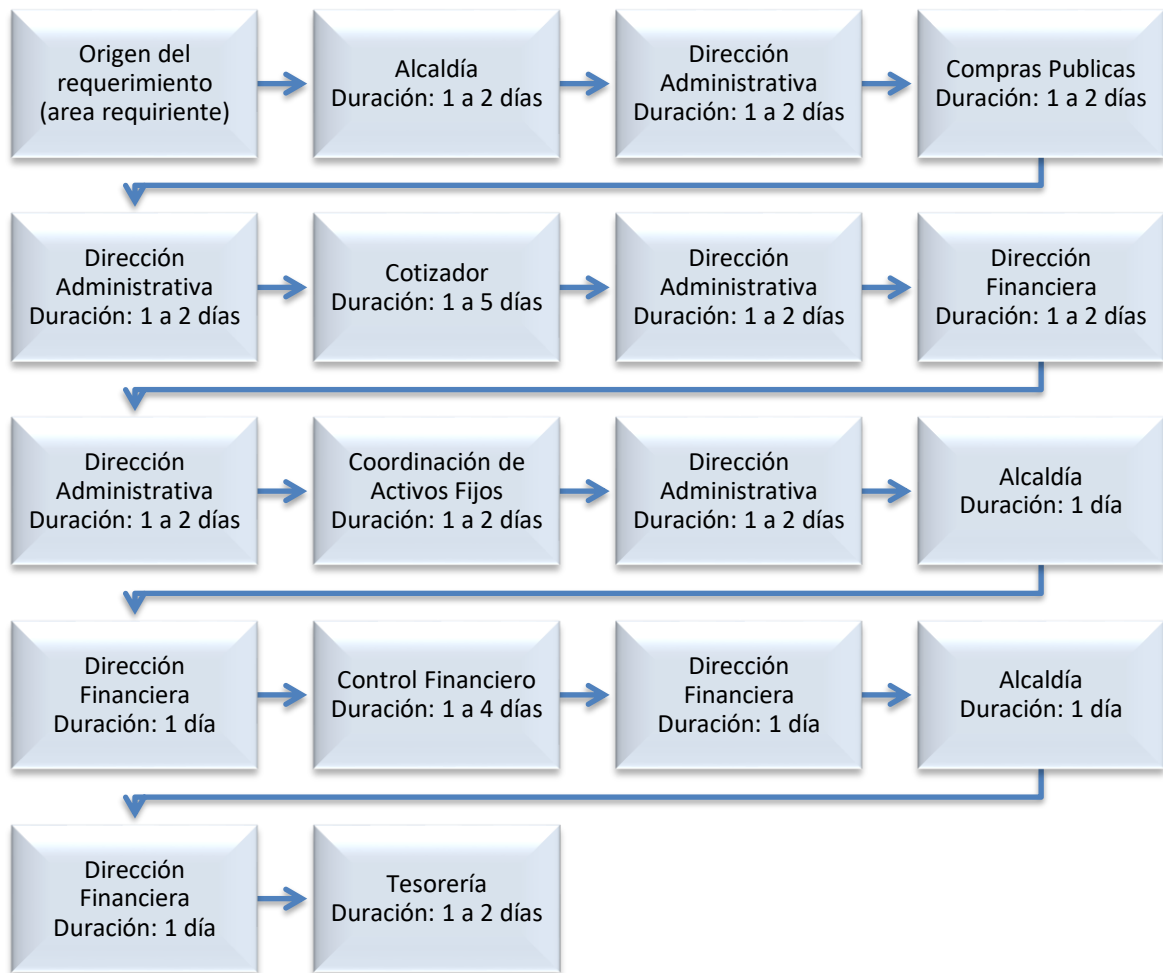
Origen del requerimiento (area requiriente)

Alcaldía
Duración: 1 a 2 días

Dirección Administrativa
Duración: 1 a 2 días

Compras Publicas
Duración: 1 a 2 días

Dirección Administrativa
Duración: 1 a 2 días

Cotizador
Duración: 1 a 5 días

Dirección Administrativa
Duración: 1 a 2 días

Dirección Financiera
Duración: 1 a 2 días

Dirección Administrativa
Duración: 1 a 2 días

Coordinación de Activos Fijos
Duración: 1 a 2 días

Dirección Administrativa
Duración: 1 a 2 días

Alcaldía
Duración: 1 día

Dirección Financiera
Duración: 1 día

Control Financiero
Duración: 1 a 4 días

Dirección Financiera
Duración: 1 día

Alcaldía
Duración: 1 día

Dirección Financiera
Duración: 1 día

Tesorería
Duración: 1 a 2 días